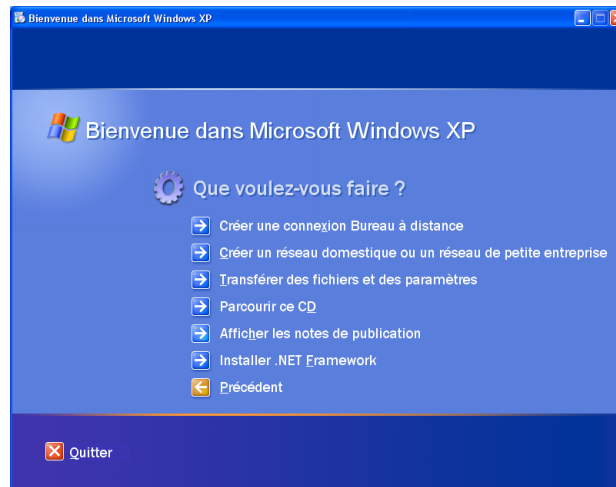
Bienvenue dans Microsoft Windows XP

Bienvenue dans Microsoft Windows XP

Que voulez-vous faire ?

Créer une connexion Bureau à distance

Créer un réseau domestique ou un réseau de petite entreprise

Transférer des fichiers et des paramètres

Parcourir ce CD

Afficher les notes de publication

Installer .NET Framework

Précédent

Quitter